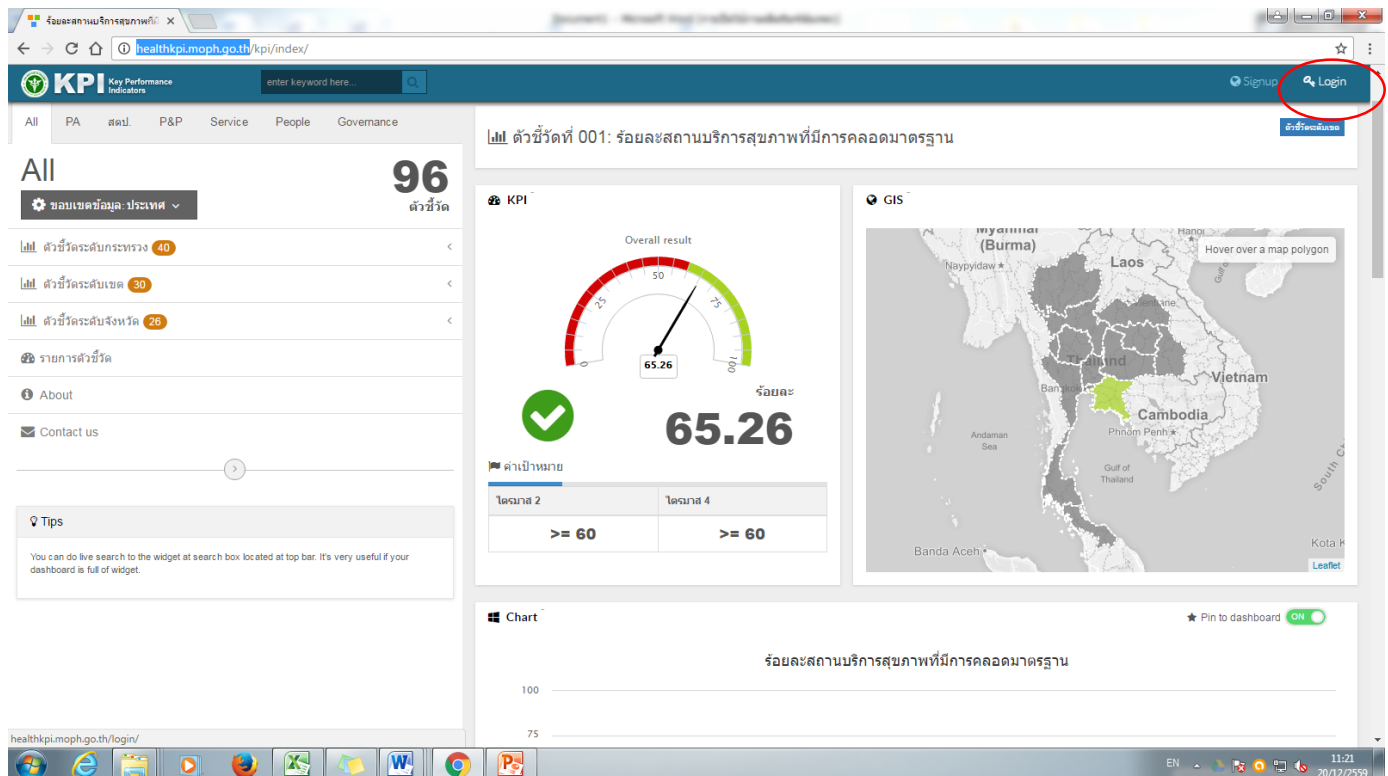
ร้อยละสถานบริการสุขภาพที่มี ×

healthkpi.moph.go.th/kpi/index/

KPI Key Performance Indicators

enter keyword here...

Signup Login

All PA สตป. P&P Service People Governance

All

96 ตัวชี้วัด

ขอบเขตข้อมูล: ประเทศ

ตัวชี้วัดระดับกระทรวง 40

ตัวชี้วัดระดับเขต 30

ตัวชี้วัดระดับจังหวัด 26

รายการตัวชี้วัด

About

Contact us

Tips

You can do live search to the widget at search box located at top bar. It's very useful if your dashboard is full of widget.

ตัวชี้วัดที่ 001: ร้อยละสถานบริการสุขภาพที่มีการคลอดมาตรฐาน

ตัวชี้วัดระดับเขต

KPI

Overall result

0 25 50 75 100

65.26

ร้อยละ

65.26

ค่าเป้าหมาย

| ไตรมาส 2 | ไตรมาส 4 |
|---|---|
| >= 60 | >= 60 |

GIS

Hover over a map polygon

Myanmar (Burma)

Naypyidaw

Laos

Hanoi

Thailand

Bangkok

Vietnam

Cambodia

Phnom Penh

Andaman Sea

Gulf of Thailand

Banda Aceh

Kota K

South C

Leaflet

Chart

Pin to dashboard ON

ร้อยละสถานบริการสุขภาพที่มีการคลอดมาตรฐาน

100

75

healthkpi.moph.go.th/login/

EN 11:21 20/12/2559